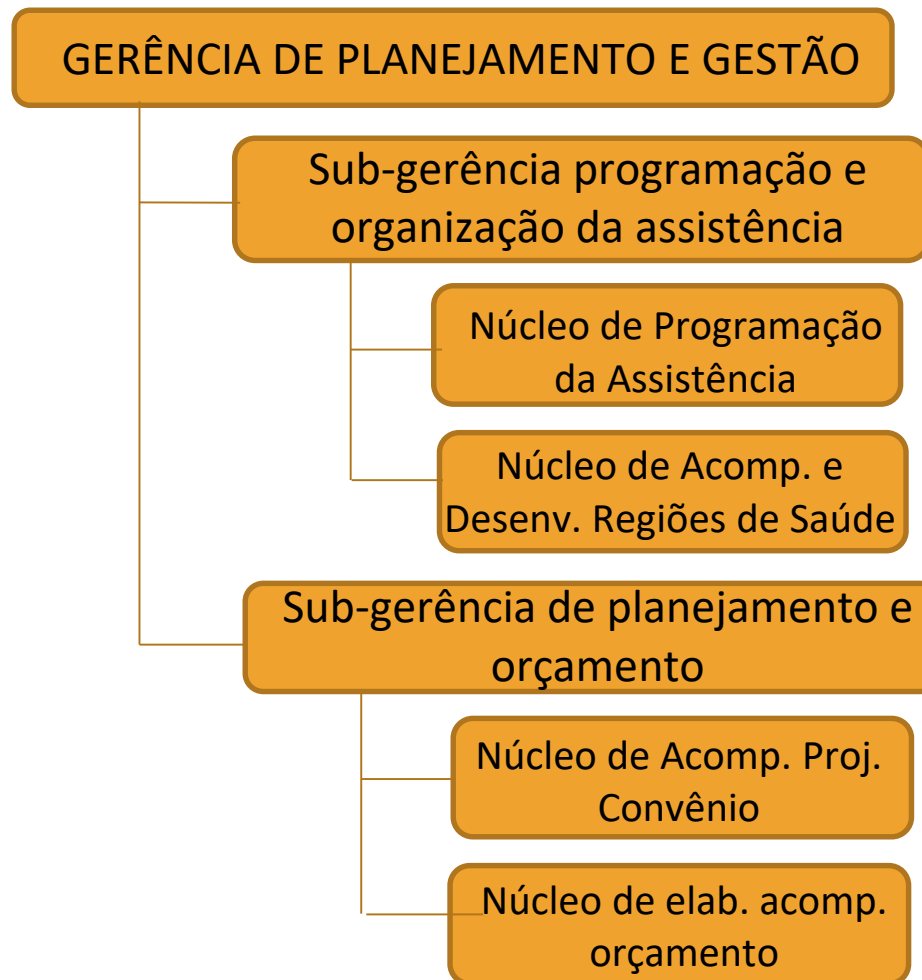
GERÊNCIA DE PLANEJAMENTO E GESTÃO

Sub-gerência programação e organização da assistência

Núcleo de Programação da Assistência

Núcleo de Acomp. e Desenv. Regiões de Saúde

Sub-gerência de planejamento e orçamento

Núcleo de Acomp. Proj. Convênio

Núcleo de elab. acomp. orçamento